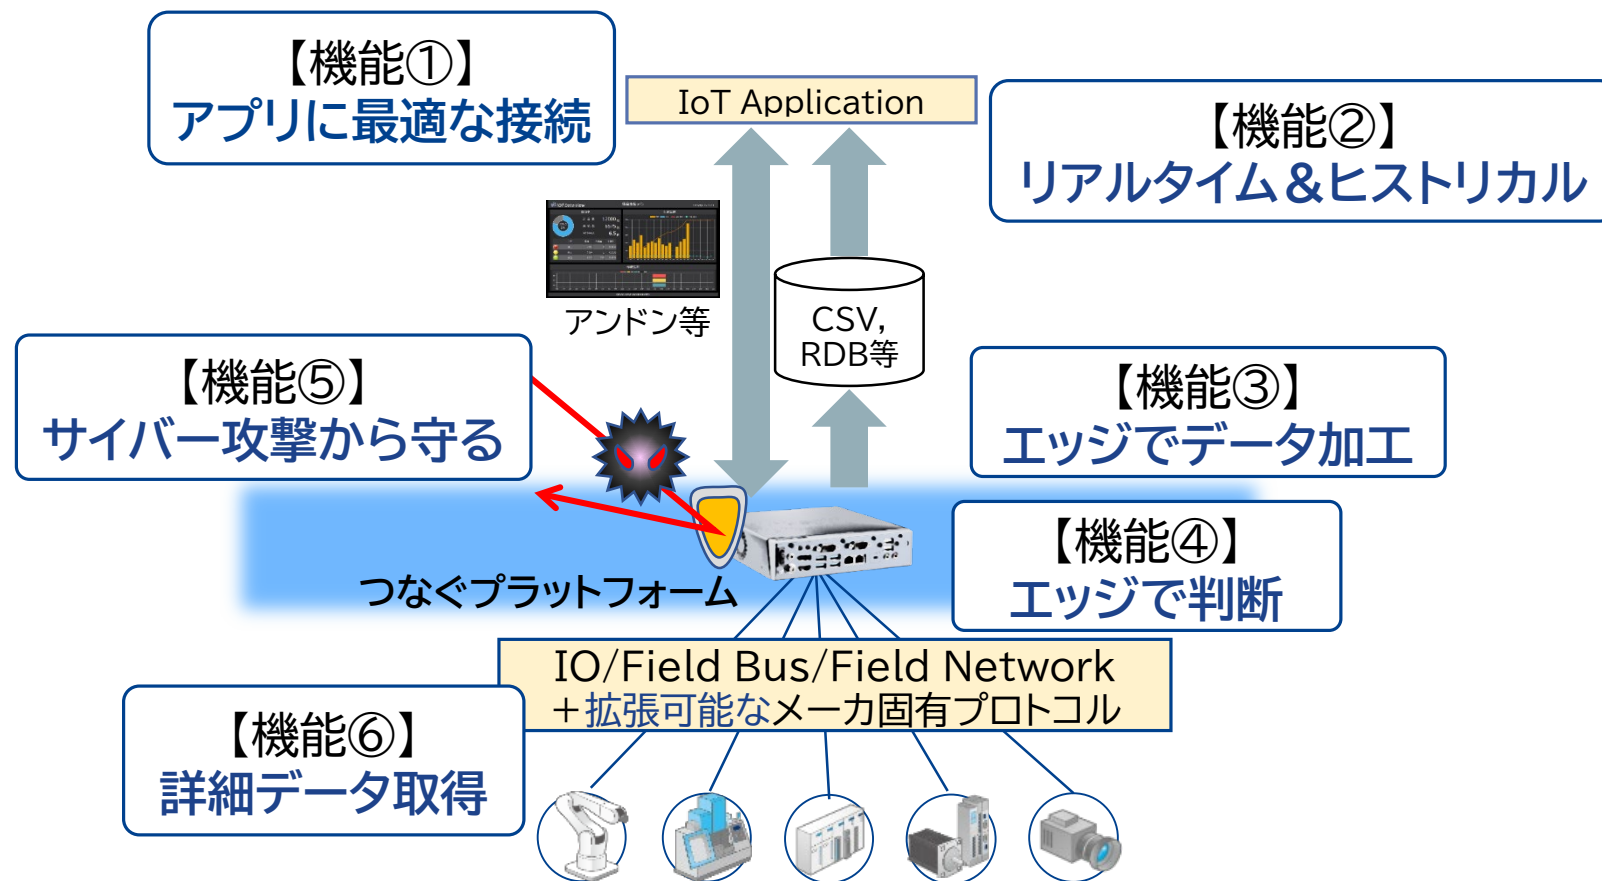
【機能①】
アプリに最適な接続

IoT Application

【機能②】
リアルタイム＆ヒストリカル

アンドン等

CSV,
RDB等

【機能⑤】
サイバー攻撃から守る

【機能③】
エッジでデータ加工

【機能④】
エッジで判断

つなぐプラットフォーム

IO/Field Bus/Field Network
＋拡張可能なメーカ固有プロトコル

【機能⑥】
詳細データ取得